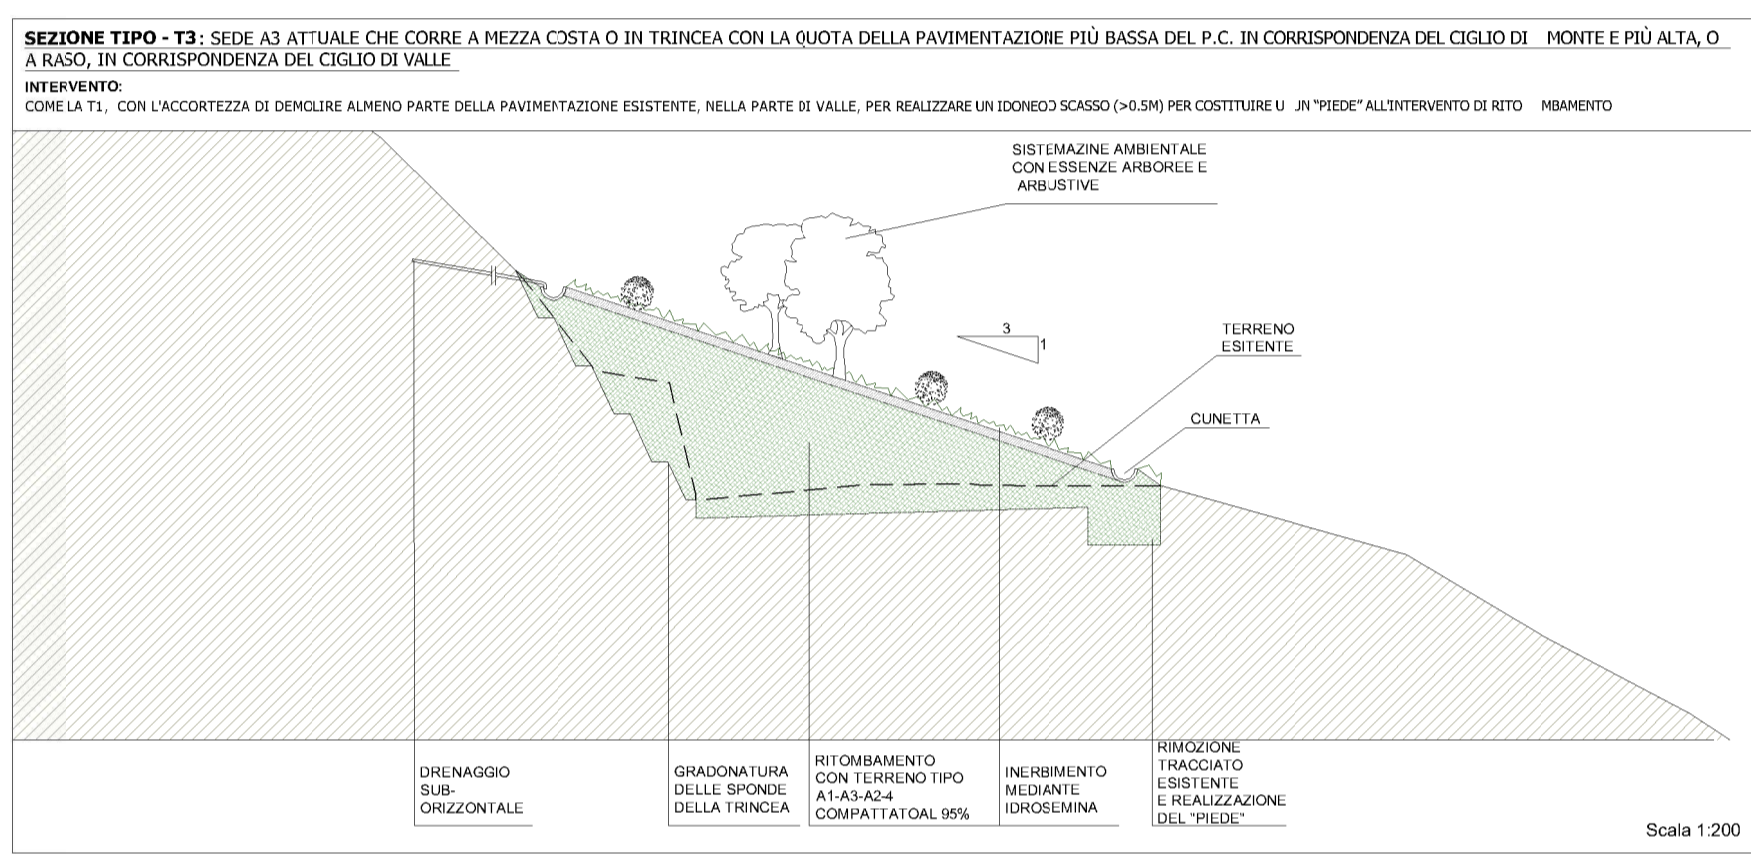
**SEZIONE TIPO - T3**: SEDE A3 ATTUALE CHE CORRE A MEZZA COSTA O IN TRINCEA CON LA QUOTA DELLA PAVIMENTAZIONE PIÙ BASSA DEL P.C. IN CORRISPONDENZA DEL CIGLIO DI MONTE E PIÙ ALTA, O A RASO, IN CORRISPONDENZA DEL CIGLIO DI VALLE

INTERVENTO:
COME LA T1, CON L'ACCORTEZZA DI DEMOLIRE ALMENO PARTE DELLA PAVIMENTAZIONE ESISTENTE, NELLA PARTE DI VALLE, PER REALIZZARE UN IDONEO SCASSO (>0.5M) PER COSTITUIRE U JN "PIEDE" ALL'INTERVENTO DI RITO MBAMENTO

SISTEMAZINE AMBIENTALE CON ESSENZE ARBOREE E ARBUSTIVE

3
1

TERRENO ESITENTE

CUNETTA

DRENAGGIO SUB-ORIZZONTALE

GRADONATURA DELLE SPONDE DELLA TRINCEA

RITOMBAMENTO CON TERRENO TIPO A1-A3-A2-4 COMPATTATOAL 95%

INERBIMENTO MEDIANTE IDROSEMINA

RIMOZIONE TRACCIATO ESISTENTE E REALIZZAZIONE DEL "PIEDE"

Scala 1:200